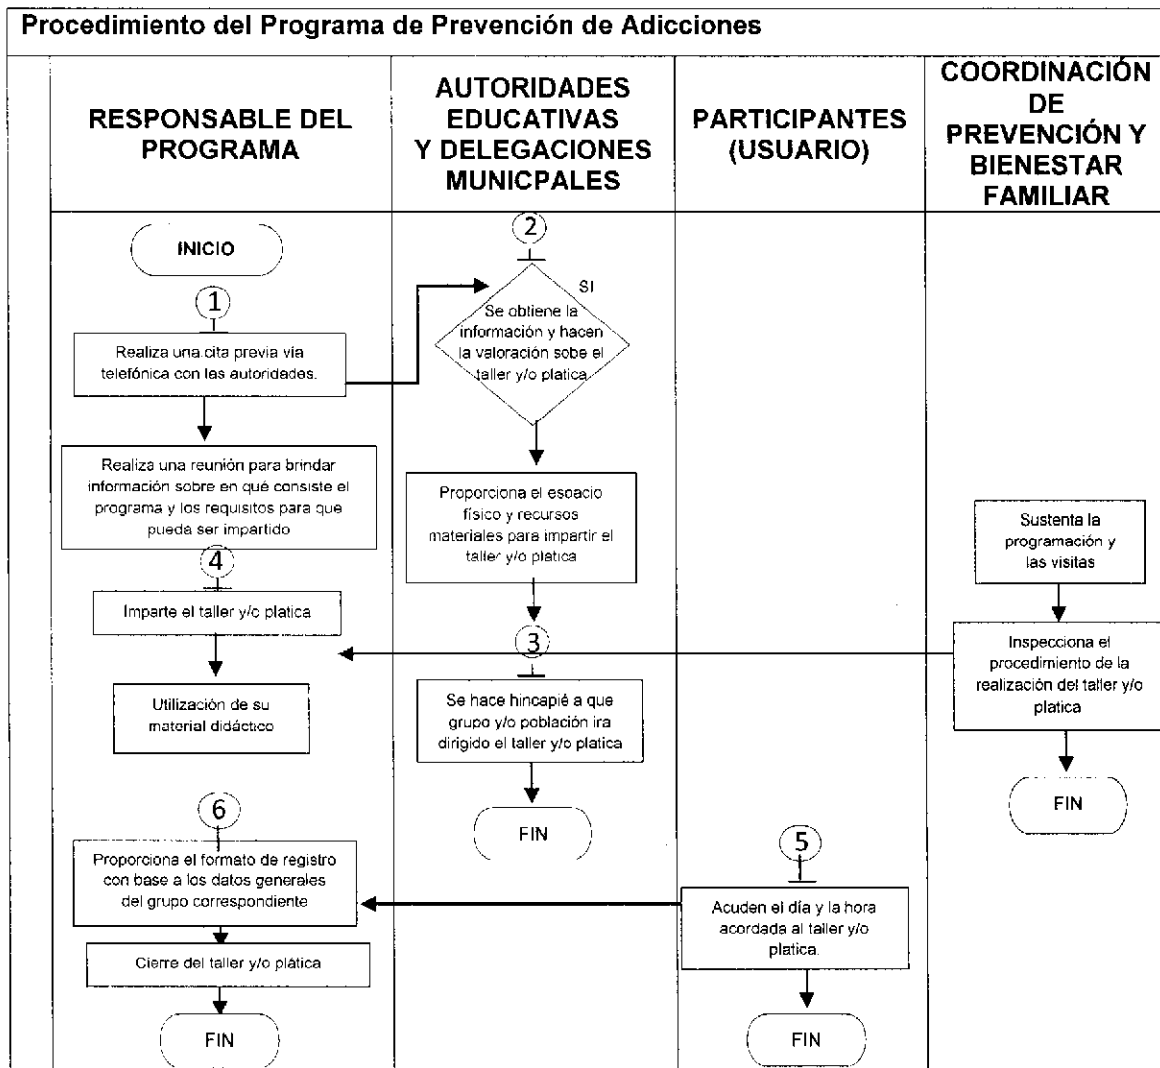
Procedimiento del Programa de Prevención de Adicciones

RESPONSABLE DEL PROGRAMA

AUTORIDADES EDUCATIVAS Y DELEGACIONES MUNICPALES

PARTICIPANTES (USUARIO)

COORDINACIÓN DE PREVENCIÓN Y BIENESTAR FAMILIAR

INICIO

1

Realiza una cita previa vía telefónica con las autoridades.

Realiza una reunión para brindar información sobre en qué consiste el programa y los requisitos para que pueda ser impartido

4

Imparte el taller y/o platica

Utilización de su material didáctico

6

Proporciona el formato de registro con base a los datos generales del grupo correspondiente

Cierre del taller y/o plática

FIN

2

SI

Se obtiene la información y hacen la valoración sobe el taller y/o platica

Proporciona el espacio físico y recursos materiales para impartir el taller y/o platica

3

Se hace hincapié a que grupo y/o población ira dirigido el taller y/o platica

FIN

5

Acuden el día y la hora acordada al taller y/o platica.

FIN

Sustenta la programación y las visitas

Inspecciona el procedimiento de la realización del taller y/o platica

FIN